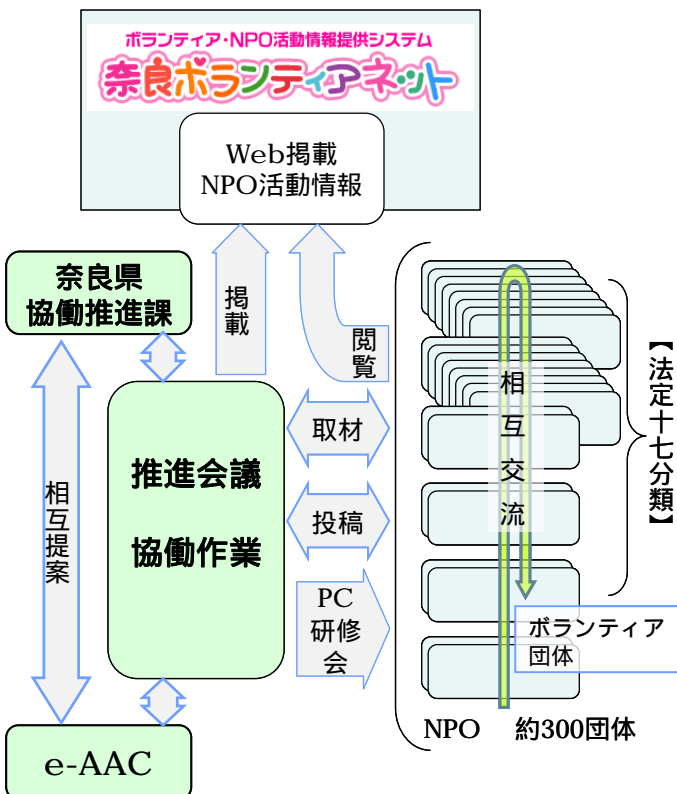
ボランティア・NPO活動情報提供システム
奈良ボランティアネット

Web掲載
NPO活動情報

奈良県
協働推進課

掲載

閲覧

相互提案

推進会議
協働作業

取材

投稿

PC
研修会

相互交流

【法定十七分類】

ボランティア
団体

NPO　約300団体

e-AAC